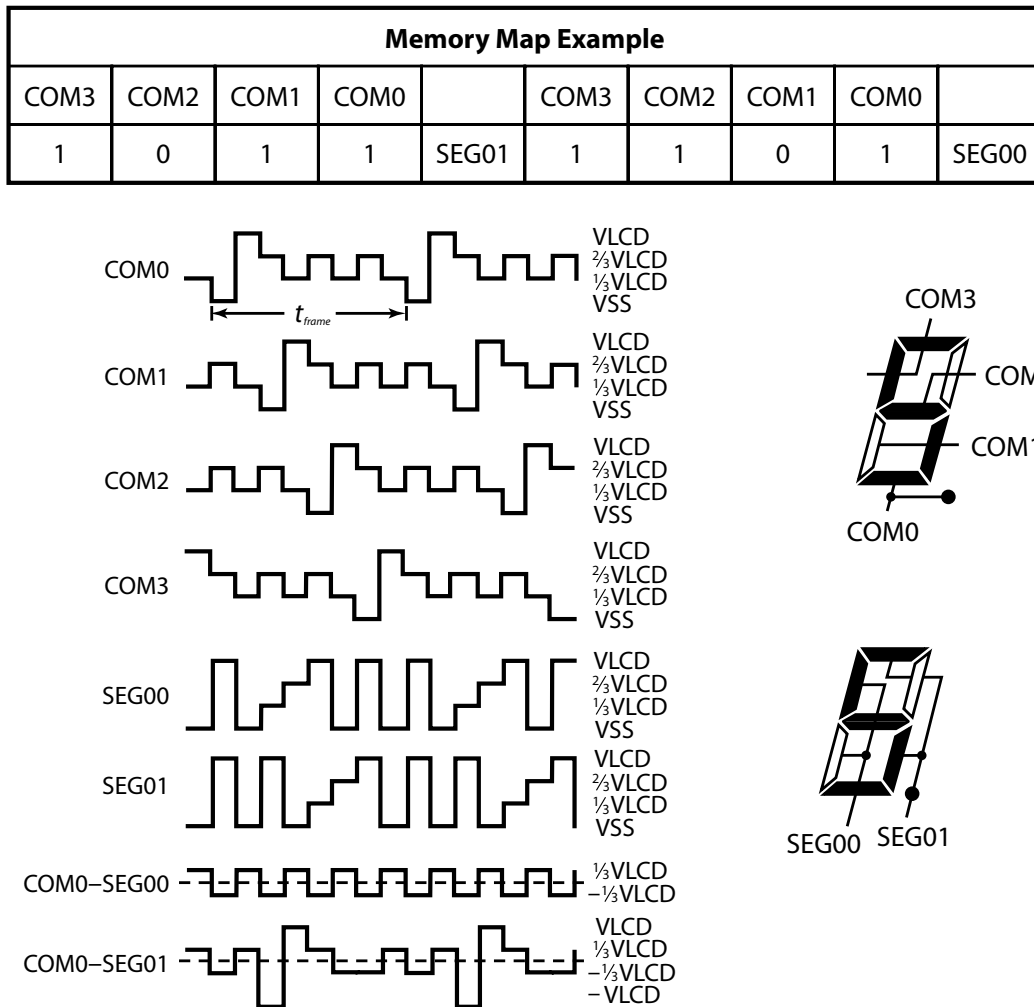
| Memory Map Example | | | | | | | | | |
|---|---|---|---|---|---|---|---|---|---|
| COM3 | COM2 | COM1 | COM0 | | COM3 | COM2 | COM1 | COM0 | |
| 1 | 0 | 1 | 1 | SEG01 | 1 | 1 | 0 | 1 | SEG00 |

COM0
$t_{frame}$
VLCD
⅔VLCD
⅓VLCD
VSS

COM1
VLCD
⅔VLCD
⅓VLCD
VSS

COM2
VLCD
⅔VLCD
⅓VLCD
VSS

COM3
VLCD
⅔VLCD
⅓VLCD
VSS

SEG00
VLCD
⅔VLCD
⅓VLCD
VSS

SEG01
VLCD
⅔VLCD
⅓VLCD
VSS

COM0–SEG00
⅓VLCD
–⅓VLCD

COM0–SEG01
VLCD
⅓VLCD
–⅓VLCD
– VLCD

COM3
COM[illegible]
COM1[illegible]
COM0

SEG00 SEG01